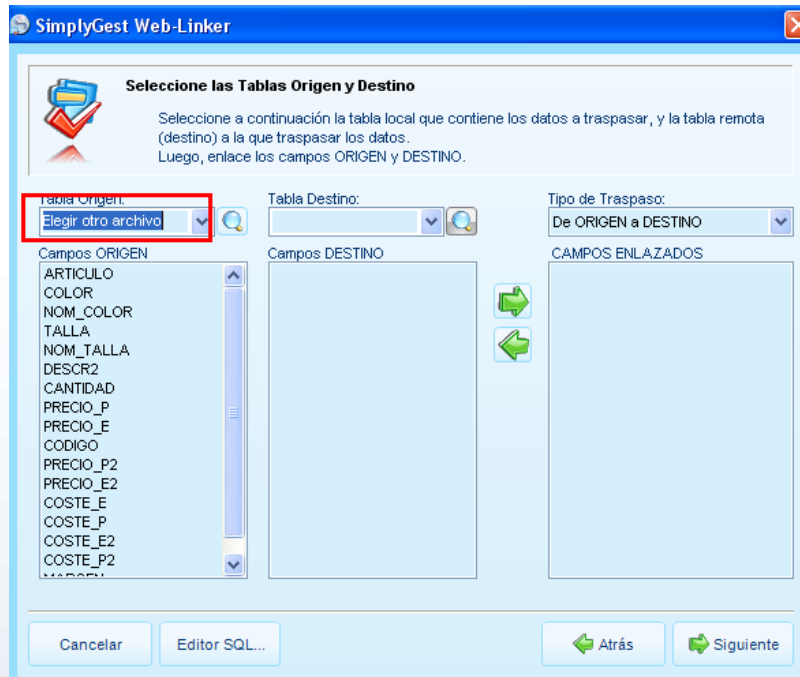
SimplyGest Web-Linker

Seleccione las Tablas Origen y Destino

Seleccione a continuación la tabla local que contiene los datos a traspasar, y la tabla remota (destino) a la que traspasar los datos.
Luego, enlace los campos ORIGEN y DESTINO.

Tabla Origen:
Elegir otro archivo

Tabla Destino:

Tipo de Traspaso:
De ORIGEN a DESTINO

Campos ORIGEN
ARTICULO
COLOR
NOM_COLOR
TALLA
NOM_TALLA
DESCR2
CANTIDAD
PRECIO_P
PRECIO_E
CODIGO
PRECIO_P2
PRECIO_E2
COSTE_E
COSTE_P
COSTE_E2
COSTE_P2
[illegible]

Campos DESTINO

CAMPOS ENLAZADOS

Cancelar
Editor SQL...
Atrás
Siguiente